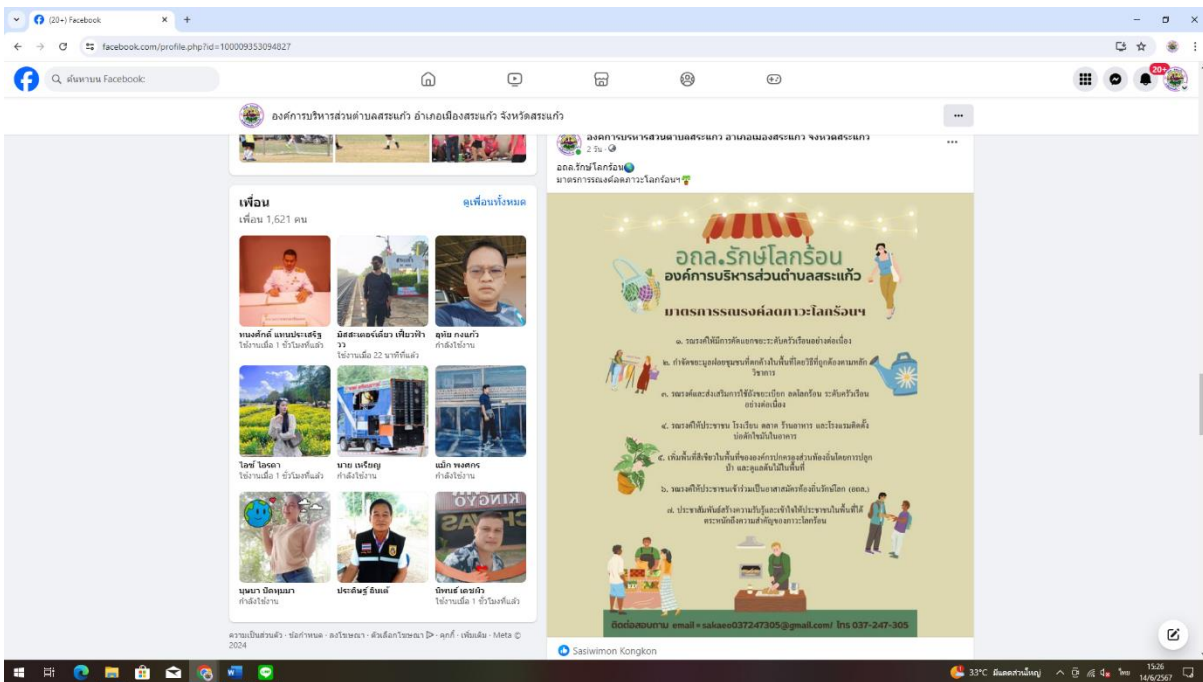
(20+) Facebook

facebook.com/profile.php?id=100009353094827

ค้นหาบน Facebook

20+

องค์การบริหารส่วนตำบลสระแก้ว อำเภอเมืองสระแก้ว จังหวัดสระแก้ว

เพื่อน
เพื่อน 1,621 คน
ดูเพื่อนทั้งหมด

หนงศักดิ์ แหนประเสริฐ
ใช้งานเมื่อ 1 ชั่วโมงที่แล้ว

มิสสะเตอร์เดี่ยว เขียวฟ้าวว
ใช้งานเมื่อ 22 นาทีที่แล้ว

อุทัย กงแก้ว
กำลังใช้งาน

ไอซ์ ไอรดา
ใช้งานเมื่อ 1 ชั่วโมงที่แล้ว

นาย เหรียญ
กำลังใช้งาน

แม็ก พงศกร
กำลังใช้งาน

บุษบา ปัดทุมมา
กำลังใช้งาน

ประดิษฐ์ อินเต้
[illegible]

นัทธร์ เตะทัว
ใช้งานเมื่อ 1 ชั่วโมงที่แล้ว

ความเป็นส่วนตัว · ข้อกำหนด · ลงโฆษณา · ตัวเลือกโฆษณา · คุกกี้ · เพิ่มเติม · Meta © 2024

องค์การบริหารส่วนตำบลสระแก้ว อำเภอเมืองสระแก้ว จังหวัดสระแก้ว
2 วัน ·

อถล.รักษ์โลกร้อน
มาตรการรณรงค์ลดภาวะโลกร้อนฯ

อถล.รักษ์โลกร้อน
องค์การบริหารส่วนตำบลสระแก้ว

มาตรการรณรงค์ลดภาวะโลกร้อนฯ

๑. รณรงค์ให้มีการคัดแยกขยะระดับครัวเรือนอย่างต่อเนื่อง
๒. กำจัดขยะมูลฝอยชุมชนที่ตกค้างในพื้นที่โดยวิธีที่ถูกต้องตามหลักวิชาการ
๓. รณรงค์และส่งเสริมการใช้ถังขยะเปียก ลดโลกร้อน ระดับครัวเรือนอย่างต่อเนื่อง
๔. รณรงค์ให้ประชาชน โรงเรียน ตลาด ร้านอาหาร และโรงแรมติดตั้งบ่อดักไขมันในอาคาร
๕. เพิ่มพื้นที่สีเขียวในพื้นที่ขององค์กรปกครองส่วนท้องถิ่นโดยการปลูกป่า และดูแลต้นไม้ในพื้นที่
๖. รณรงค์ให้ประชาชนเข้าร่วมเป็นอาสาสมัครท้องถิ่นรักษ์โลก (อถล.)
๗. ประชาสัมพันธ์สร้างความรับรู้และเข้าใจให้ประชาชนในพื้นที่ได้ตระหนักถึงความสำคัญของภาวะโลกร้อน

ติดต่อสอบถาม email : sakaeo037247305@gmail.com/ โทร 037-247-305

Sasiwimon Kongkon

33°C มีเมฆส่วนใหญ่ ไทย 15:26 14/6/2567